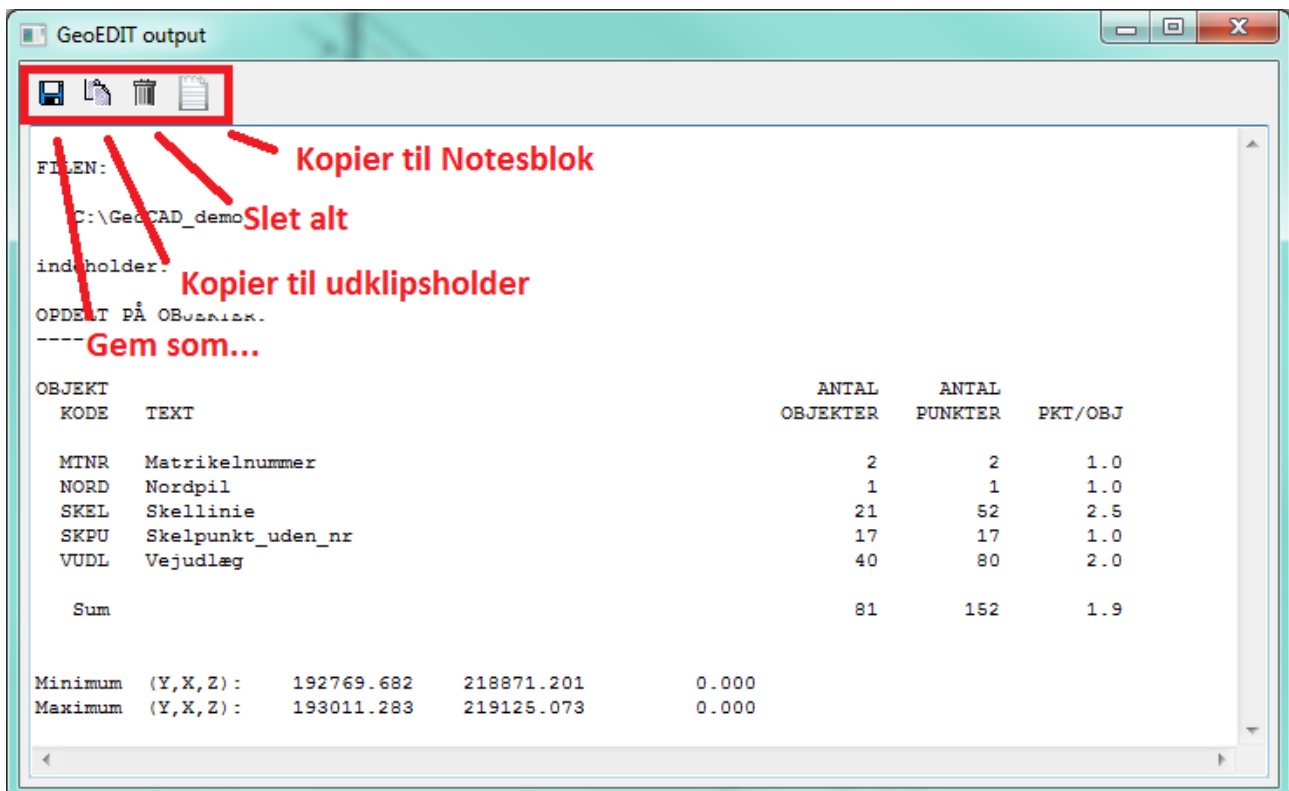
GeoEDIT output

Kopier til Notesblok

FI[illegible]EN:

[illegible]C:\Ge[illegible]CAD_demo

Slet alt

ind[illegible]holder:

Kopier til udklipsholder

OPDE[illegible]T PÅ OB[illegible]

----

Gem som...

| OBJEKT KODE | TEXT | ANTAL OBJEKTER | ANTAL PUNKTER | PKT/OBJ |
|---|---|---|---|---|
| MTNR | Matrikelnummer | 2 | 2 | 1.0 |
| NORD | Nordpil | 1 | 1 | 1.0 |
| SKEL | Skellinie | 21 | 52 | 2.5 |
| SKPU | Skelpunkt_uden_nr | 17 | 17 | 1.0 |
| VUDL | Vejudlæg | 40 | 80 | 2.0 |
| Sum | | 81 | 152 | 1.9 |

Minimum (Y,X,Z): 192769.682 218871.201 0.000
Maximum (Y,X,Z): 193011.283 219125.073 0.000